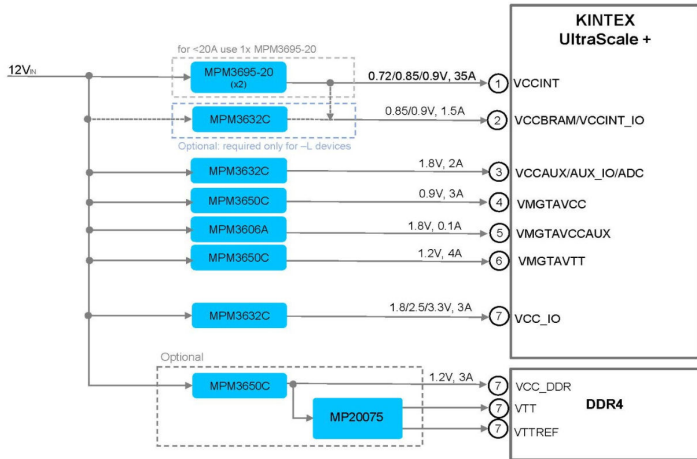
KINTEX UltraScale +

$12V_{IN}$

for <20A use 1x MPM3695-20

MPM3695-20 (x2)

0.72/0.85/0.9V, 35A

1 VCCINT

MPM3632C

0.85/0.9V, 1.5A

2 VCCBRAM/VCCINT_IO

Optional: required only for –L devices

MPM3632C

1.8V, 2A

3 VCCAUX/AUX_IO/ADC

MPM3650C

0.9V, 3A

4 VMGTAVCC

MPM3606A

1.8V, 0.1A

5 VMGTAVCCAUX

MPM3650C

1.2V, 4A

6 VMGTAVTT

MPM3632C

1.8/2.5/3.3V, 3A

7 VCC_IO

Optional

MPM3650C

1.2V, 3A

7 VCC_DDR

MP20075

7 VTT

7 VTTREF

DDR4